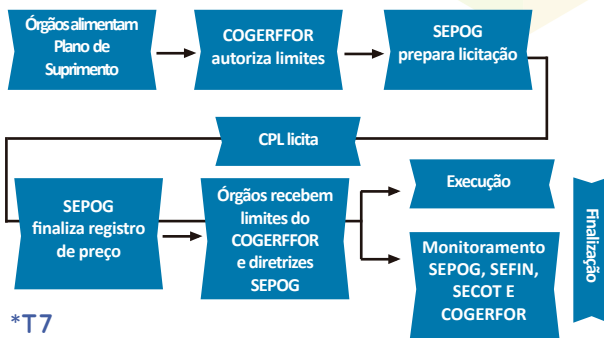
Órgãos alimentam Plano de Suprimento

COGERFFOR autoriza limites

SEPOG prepara licitação

CPL licita

SEPOG finaliza registro de preço

Órgãos recebem limites do COGERFFOR e diretrizes SEPOG

Execução

Monitoramento SEPOG, SEFIN, SECOT E COGERFOR

Finalização

*T7